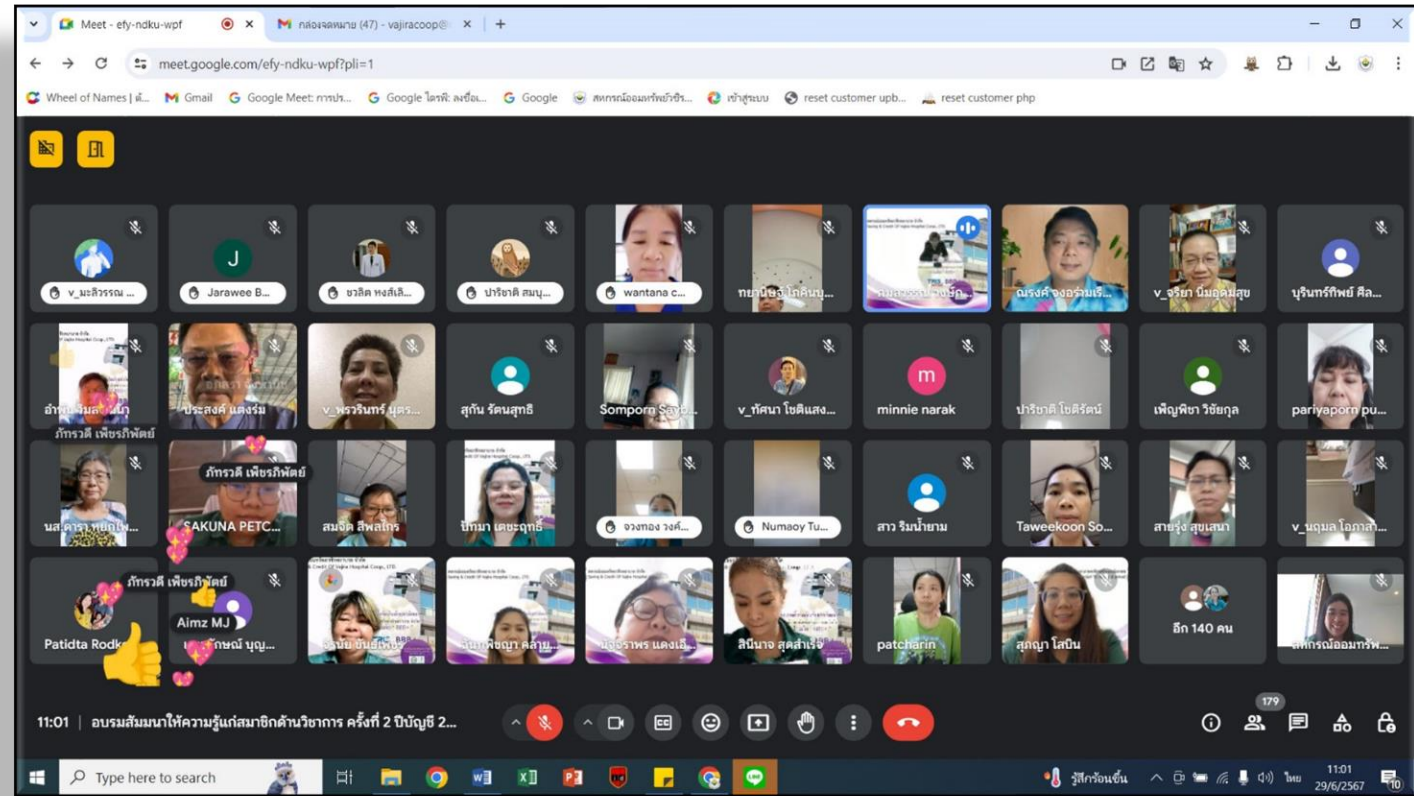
Meet - efy-ndku-wpf
กล่องจดหมาย (47) - vajiracoop@
meet.google.com/efy-ndku-wpf?pli=1
Wheel of Names | ตั...
Gmail
Google Meet: การปร...
Google ไดรฟ์: ลงชื่อ...
Google
สหกรณ์ออมทรัพย์วชิร...
เข้าสู่ระบบ
reset customer upb...
reset customer php

v_นะลีวรรณ ...
J
Jarawee B...
ชวลิต หงส์เลิ...
ปาริชาติ สมบุ...
wantana c...
ทยานิษฐ์ โภคินบุ...
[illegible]
ณรงค์ จงอร่ามเร...
v_จริยา นิ่มอุดมสุข
บุรินทร์ทิพย์ ศิล...
อำพน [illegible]
ภัทรวดี เพียรกิพัฒย์
ประสงค์ แดงร่ม
v_พรวรินทร์ มุตร...
สุกัน รัตนสุทธิ
Somporn Sayb...
v_ทัศนา โชติแสง...
m
minnie narak
ปาริชาติ โชติรัตน์
เพ็ญพิชา วิชัยกุล
pariyaporn pu...
ภัทรวดี เพียรกิพัฒย์
นส.ดารา หยกไพ...
SAKUNA PETC...
สมจิต สีพลกรร
ปัทมา เตชะฤทธิ์
จวงทอง วงศ์...
Numaoy Tu...
สาว ริมน้ำยาม
Taweekoon So...
สายรุ้ง สุขเสนา
v_นฤมล โอภาสั...
ภัทรวดี เพียรกิพัฒย์
Aimz MJ
Patidta Rodk...
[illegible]ลักษณ์ บุญ...
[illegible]
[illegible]พิชญา คล้าม...
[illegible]ราพร แดงเอี...
สินินาจ สุดสำเร็จ
patcharin
สุกญา โสบิน
อีก 140 คน
สหกรณ์ออมทรัพ...
11:01 | อบรมสัมมนาให้ความรู้แก่สมาชิกด้านวิชาการ ครั้งที่ 2 ปีบัญชี 2...
179
Type here to search
รู้สึกร้อนขึ้น
ไทย
11:01
29/6/2567
10